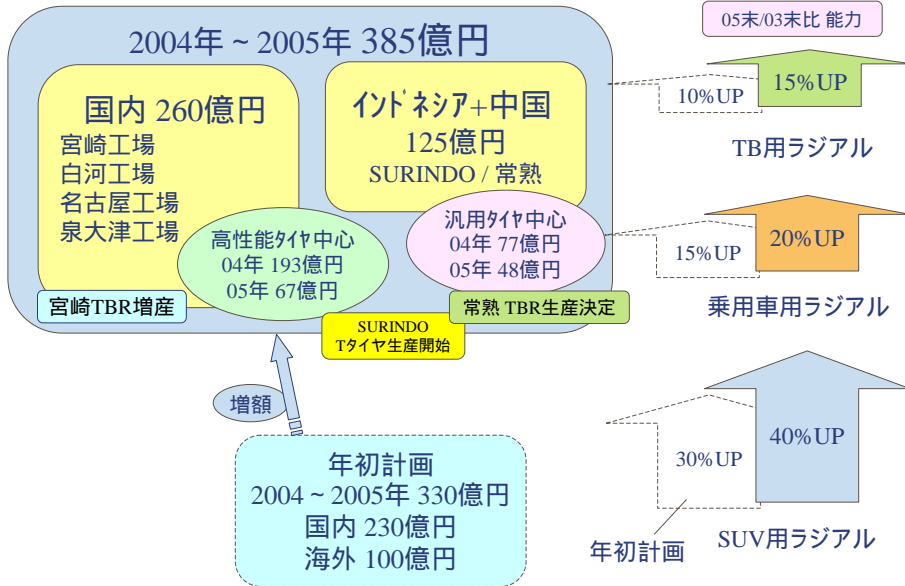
2004年～2005年 385億円

国内 260億円
宮崎工場
白河工場
名古屋工場
泉大津工場

ｲﾝﾄﾞﾈｼｱ+中国
125億円
SURINDO / 常熟

高性能ﾀｲﾔ中心
04年 193億円
05年 67億円

汎用ﾀｲﾔ中心
04年 77億円
05年 48億円

宮崎TBR増産

常熟 TBR生産決定

SURINDO
Tﾀｲﾔ生産開始

増額

年初計画
2004～2005年 330億円
国内 230億円
海外 100億円

05末/03末比 能力

10%UP
15%UP
TB用ラジアル

15%UP
20%UP
乗用車用ラジアル

30%UP
40%UP
年初計画
SUV用ラジアル